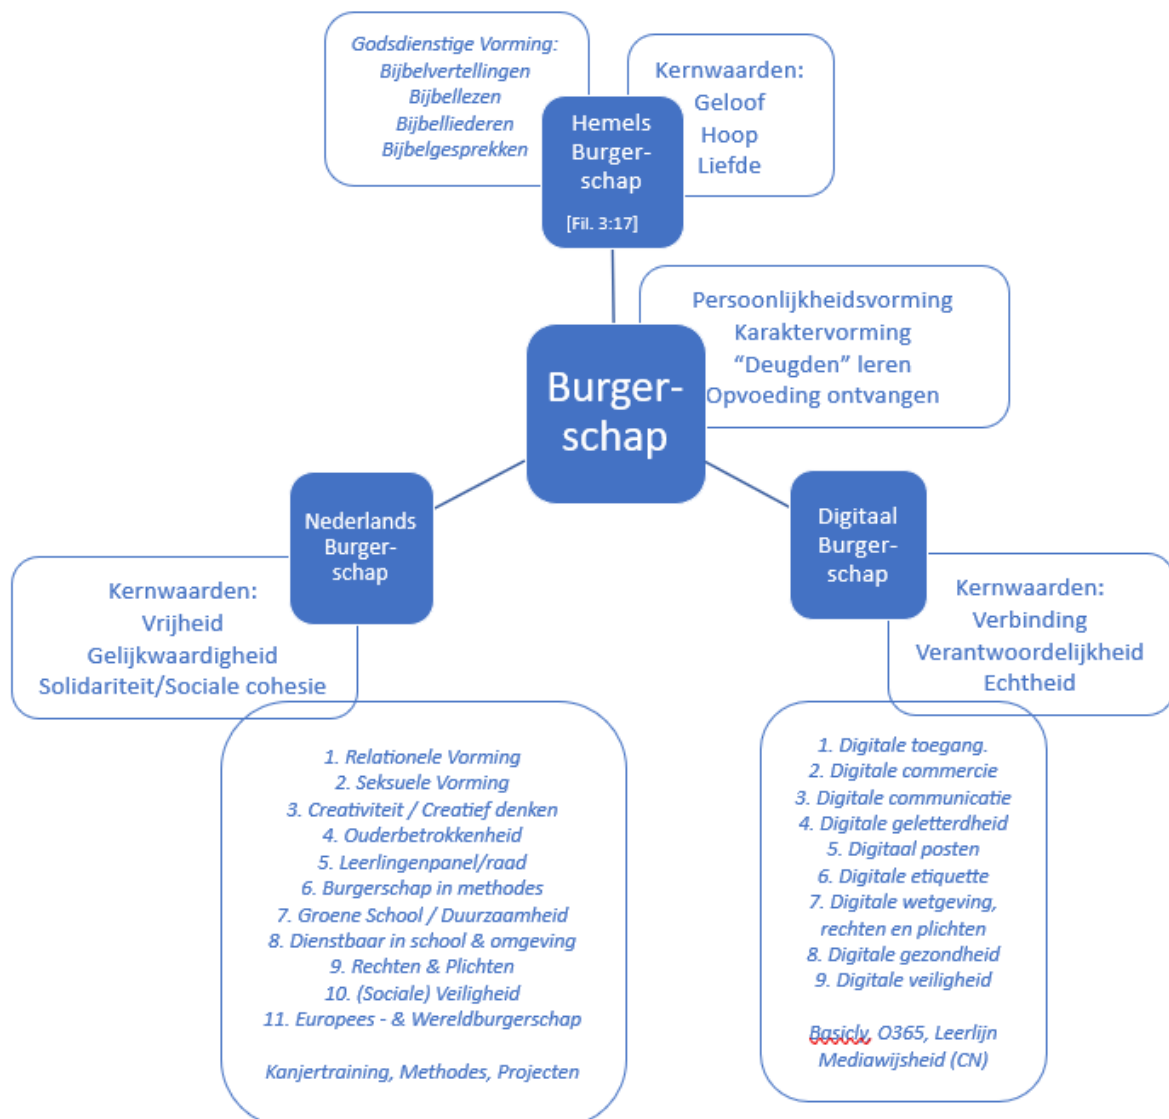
Godsdienstige Vorming:
Bijbelvertellingen
Bijbellezen
Bijbelliederen
Bijbelgesprekken

Hemels Burgerschap
[Fil. 3:17]

Kernwaarden:
Geloof
Hoop
Liefde

Persoonlijkheidsvorming
Karaktervorming
“Deugden” leren
Opvoeding ontvangen

Burgerschap

Nederlands Burgerschap

Kernwaarden:
Vrijheid
Gelijkwaardigheid
Solidariteit/Sociale cohesie

Digitaal Burgerschap

Kernwaarden:
Verbinding
Verantwoordelijkheid
Echtheid

1. Relationele Vorming
2. Seksuele Vorming
3. Creativiteit / Creatief denken
4. Ouderbetrokkenheid
5. Leerlingenpanel/raad
6. Burgerschap in methodes
7. Groene School / Duurzaamheid
8. Dienstbaar in school & omgeving
9. Rechten & Plichten
10. (Sociale) Veiligheid
11. Europees - & Wereldburgerschap

Kanjertraining, Methodes, Projecten

1. Digitale toegang.
2. Digitale commercie
3. Digitale communicatie
4. Digitale geletterdheid
5. Digitaal posten
6. Digitale etiquette
7. Digitale wetgeving, rechten en plichten
8. Digitale gezondheid
9. Digitale veiligheid

Basicly, O365, Leerlijn Mediawijsheid (CN)